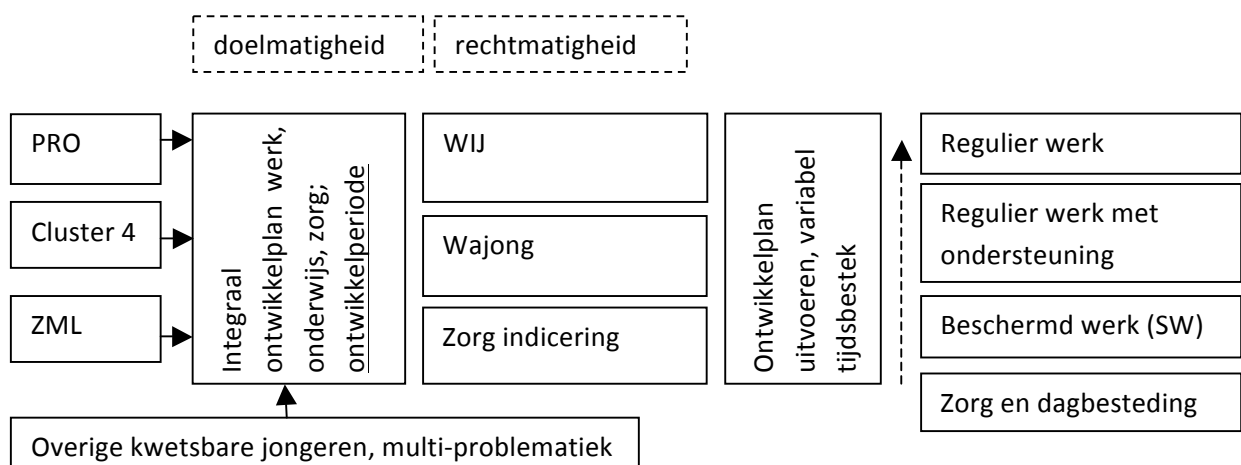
doelmatigheid
rechtmatigheid

PRO

Cluster 4

ZML

Integraal ontwikkelplan werk, onderwijs, zorg; ontwikkelperiode

WIJ

Wajong

Zorg indicering

Ontwikkelplan uitvoeren, variabel tijdsbestek

Regulier werk

Regulier werk met ondersteuning

Beschermd werk (SW)

Zorg en dagbesteding

Overige kwetsbare jongeren, multi-problematiek